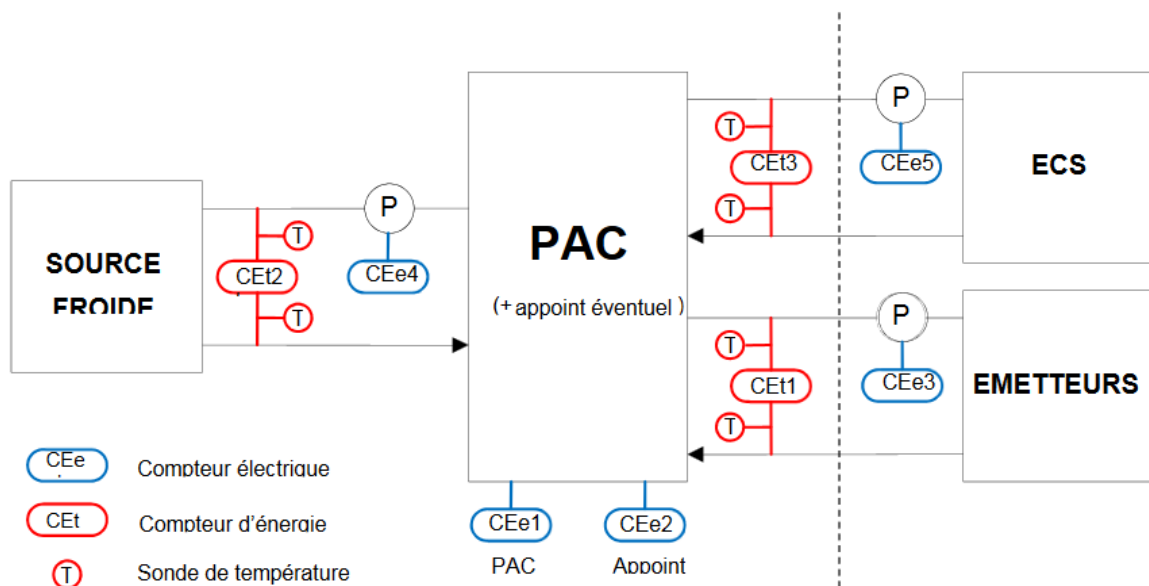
SOURCE FROIDE

T

CEt2

T

P

CEe4

PAC

(+ appoint éventuel )

T

CEt3

T

P

CEe5

ECS

T

CEt1

T

P

CEe3

EMETTEURS

CEe1

PAC

CEe2

Appoint

CEe Compteur électrique

CEt Compteur d'énergie

T Sonde de température